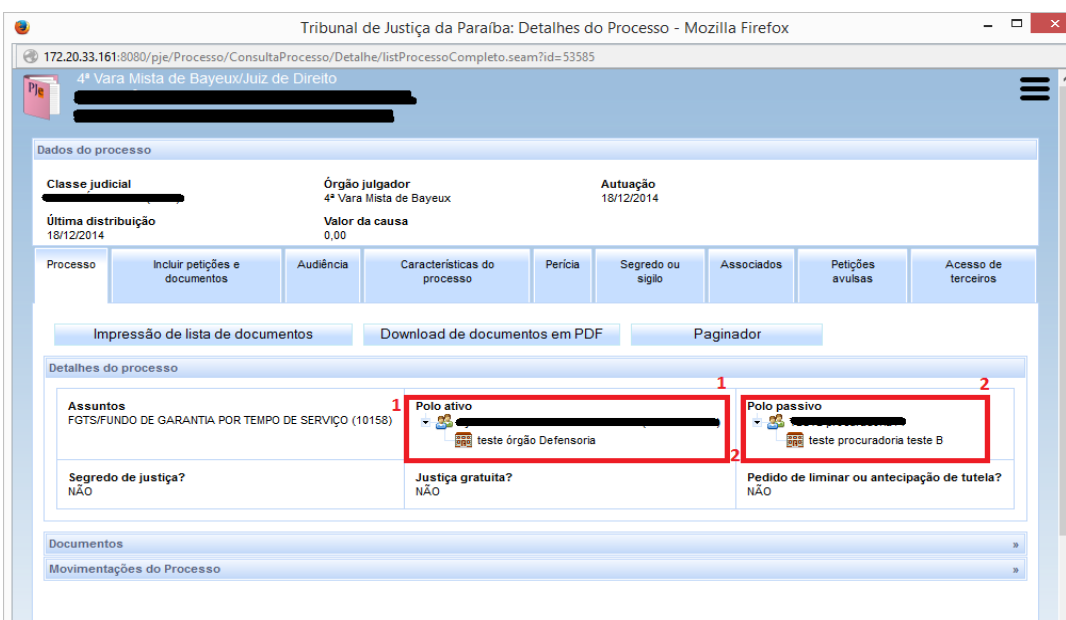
Tribunal de Justiça da Paraíba: Detalhes do Processo - Mozilla Firefox

172.20.33.161:8080/pje/Processo/ConsultaProcesso/Detalhe/listProcessoCompleto.seam?id=53585

PJe

4ª Vara Mista de Bayeux/Juiz de Direito

Dados do processo

Classe judicial

Órgão julgador
4ª Vara Mista de Bayeux

Autuação
18/12/2014

Última distribuição
18/12/2014

Valor da causa
0,00

Processo | Incluir petições e documentos | Audiência | Características do processo | Perícia | Segredo ou sigilo | Associados | Petições avulsas | Acesso de terceiros

Impressão de lista de documentos | Download de documentos em PDF | Paginador

Detalhes do processo

Assuntos
FGTS/FUNDO DE GARANTIA POR TEMPO DE SERVIÇO (10158)

1

Polo ativo
teste órgão Defensoria

1

2

Polo passivo
teste procuradoria teste B

2

Segredo de justiça?
NÃO

Justiça gratuita?
NÃO

Pedido de liminar ou antecipação de tutela?
NÃO

Documentos »

Movimentações do Processo »